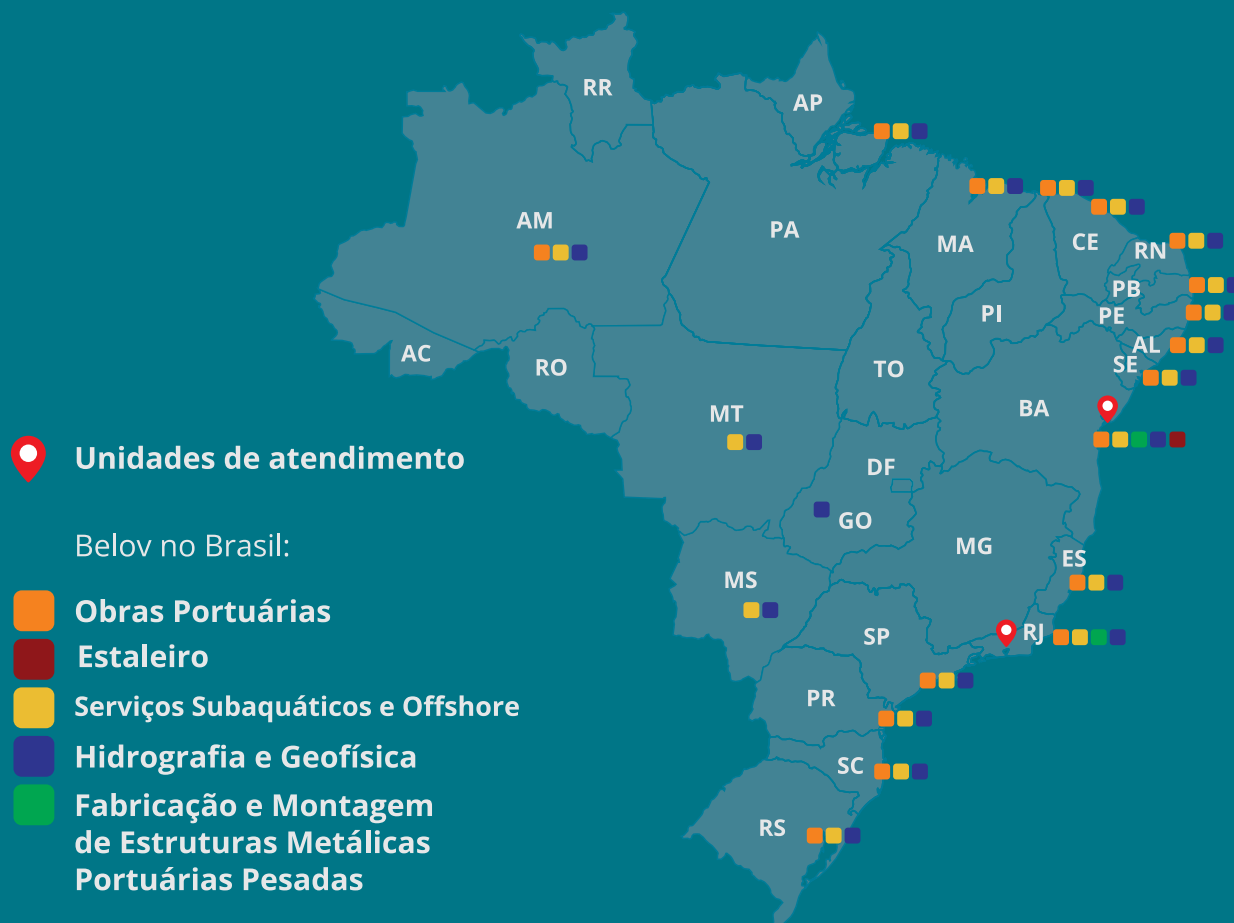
RR
AP
AM
PA
MA
CE
RN
PB
PE
AL
SE
PI
AC
RO
TO
MT
BA
DF
GO
MG
ES
MS
SP
RJ
PR
SC
RS

Unidades de atendimento

Belov no Brasil:

Obras Portuárias
Estaleiro
Serviços Subaquáticos e Offshore
Hidrografia e Geofísica
Fabricação e Montagem de Estruturas Metálicas Portuárias Pesadas